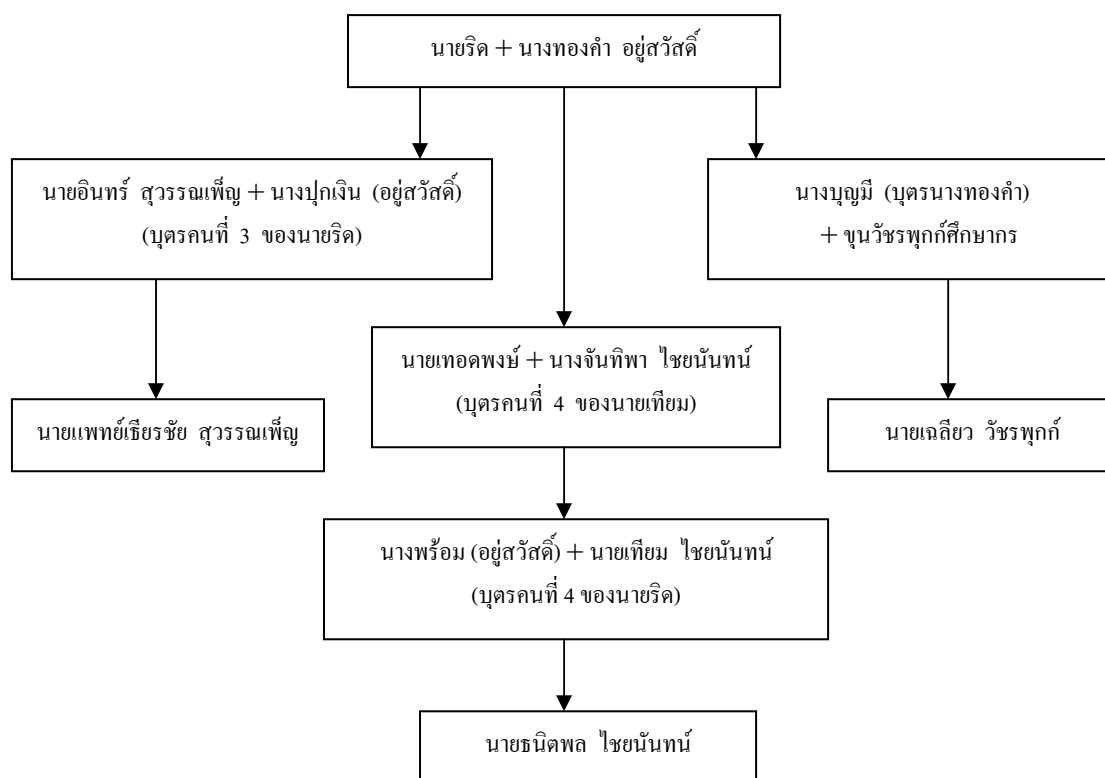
นายริด + นางทองคำ อยู่สวัสดิ์

นายอินทร์ สุวรรณเพ็ญ + นางปุกเงิน (อยู่สวัสดิ์)
(บุตรคนที่ 3 ของนายริด)

นางบุญมี (บุตรนางทองคำ)
+ ขุนวัชรพุกก์ศึกษากร

นายเทอดพงษ์ + นางจันทิพา ไชยนันทน์
(บุตรคนที่ 4 ของนายเทียม)

นายแพทย์เธียรชัย สุวรรณเพ็ญ

นายเฉลียว วัชรพุกก์

นางพร้อม (อยู่สวัสดิ์) + นายเทียม ไชยนันทน์
(บุตรคนที่ 4 ของนายริด)

นายธนิตพล ไชยนันทน์